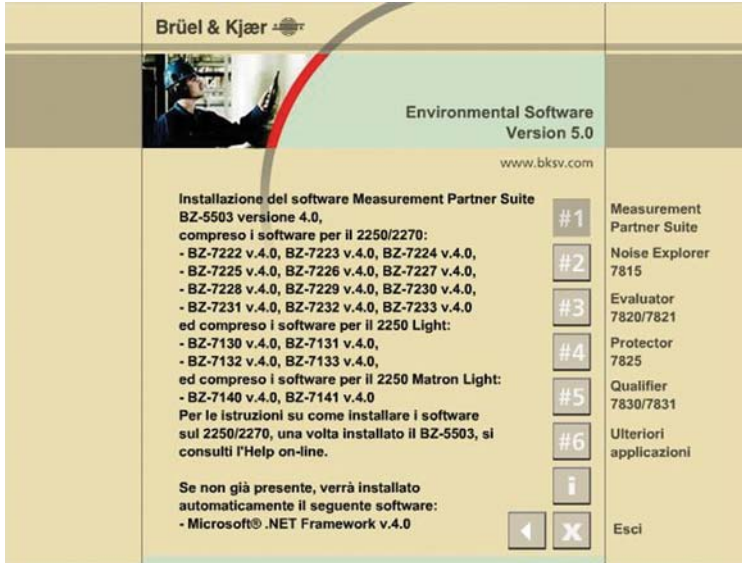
Brüel & Kjær

Environmental Software
Version 5.0

www.bksv.com

Installazione del software Measurement Partner Suite BZ-5503 versione 4.0,
compreso i software per il 2250/2270:
- BZ-7222 v.4.0, BZ-7223 v.4.0, BZ-7224 v.4.0,
- BZ-7225 v.4.0, BZ-7226 v.4.0, BZ-7227 v.4.0,
- BZ-7228 v.4.0, BZ-7229 v.4.0, BZ-7230 v.4.0,
- BZ-7231 v.4.0, BZ-7232 v.4.0, BZ-7233 v.4.0
ed compreso i software per il 2250 Light:
- BZ-7130 v.4.0, BZ-7131 v.4.0,
- BZ-7132 v.4.0, BZ-7133 v.4.0,
ed compreso i software per il 2250 Matron Light:
- BZ-7140 v.4.0, BZ-7141 v.4.0
Per le istruzioni su come installare i software sul 2250/2270, una volta installato il BZ-5503, si consulti l'Help on-line.

Se non già presente, verrà installato automaticamente il seguente software:
- Microsoft® .NET Framework v.4.0

#1 Measurement Partner Suite
#2 Noise Explorer 7815
#3 Evaluator 7820/7821
#4 Protector 7825
#5 Qualifier 7830/7831
#6 Ulteriori applicazioni
i
Esci